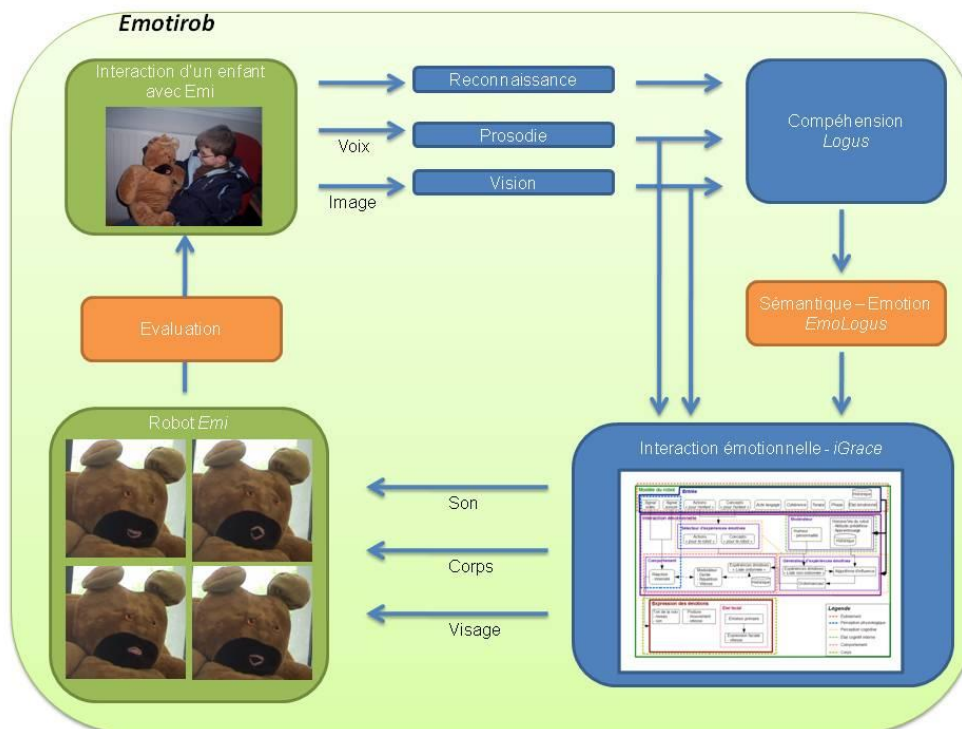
Emotirob

Interaction d'un enfant avec Emi

Voix

Image

Reconnaissance

Prosodie

Vision

Compéhension
Logus

Sémantique – Emotion
EmoLogus

Evaluation

Robot Emi

Interaction émotionnelle - iGrace

Son

Corps

Visage

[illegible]